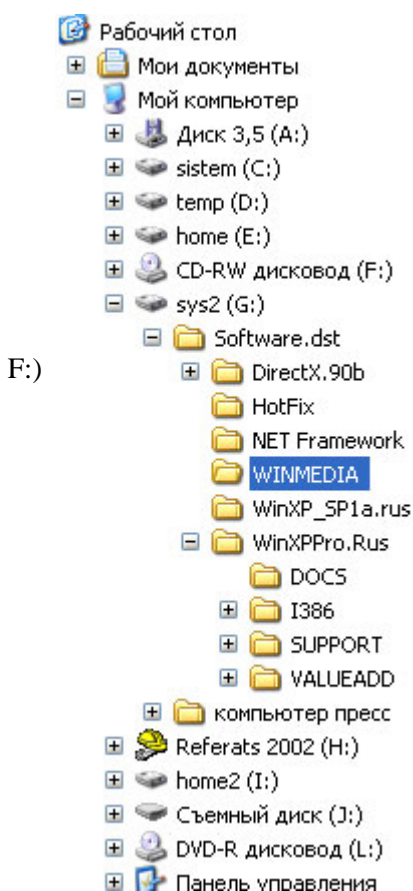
Рабочий стол
Мои документы
Мой компьютер
Диск 3,5 (A:)
sistem (C:)
temp (D:)
home (E:)
CD-RW дисковод (F:)
sys2 (G:)
Software.dst
F:)
DirectX.90b
HotFix
NET Framework
WINMEDIA
WinXP_SP1a.rus
WinXPPro.Rus
DOCS
I386
SUPPORT
VALUEADD
компьютер пресс
Referats 2002 (H:)
home2 (I:)
Съемный диск (J:)
DVD-R дисковод (L:)
Панель управления